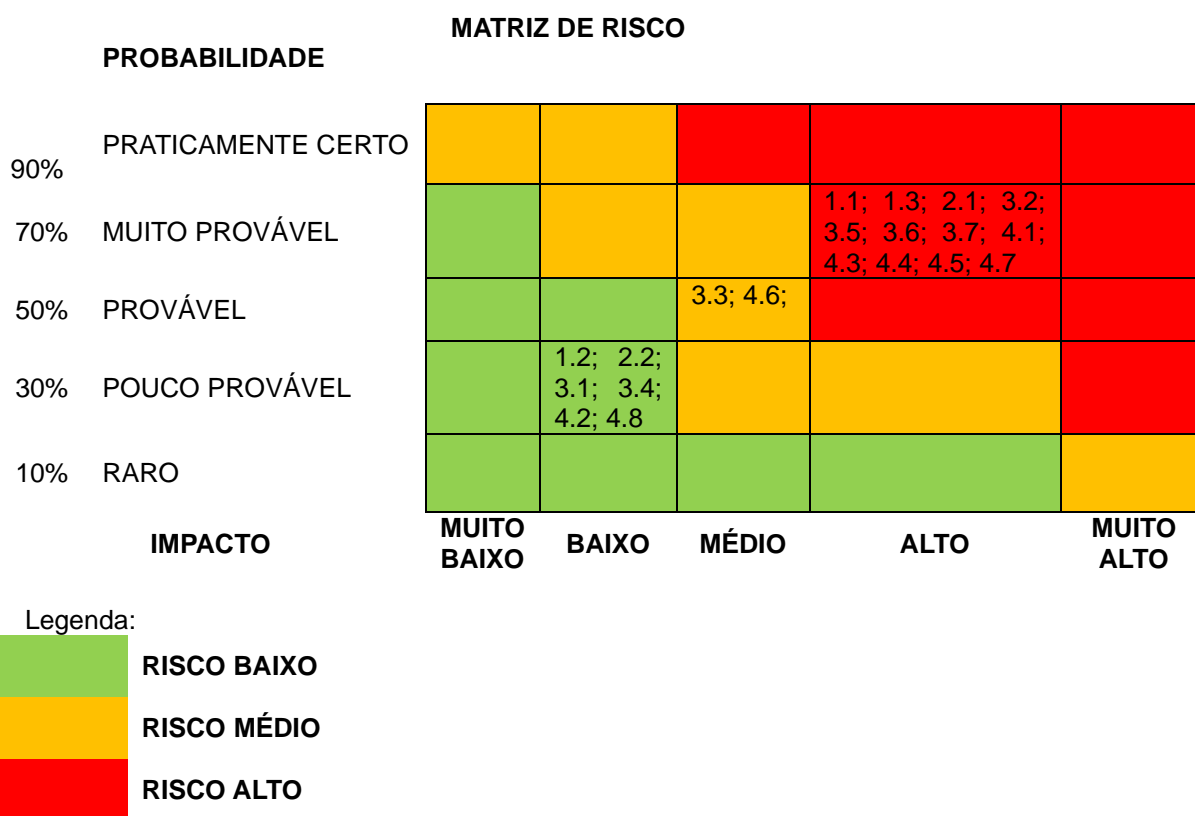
MATRIZ DE RISCO

PROBABILIDADE

| | | MUITO BAIXO | BAIXO | MÉDIO | ALTO | MUITO ALTO |
|---|---|---|---|---|---|---|
| 90% | PRATICAMENTE CERTO | | | | | |
| 70% | MUITO PROVÁVEL | | | | 1.1; 1.3; 2.1; 3.2; 3.5; 3.6; 3.7; 4.1; 4.3; 4.4; 4.5; 4.7 | |
| 50% | PROVÁVEL | | | 3.3; 4.6; | | |
| 30% | POUCO PROVÁVEL | | 1.2; 2.2; 3.1; 3.4; 4.2; 4.8 | | | |
| 10% | RARO | | | | | |
| | IMPACTO | MUITO BAIXO | BAIXO | MÉDIO | ALTO | MUITO ALTO |

Legenda:

RISCO BAIXO

RISCO MÉDIO

RISCO ALTO